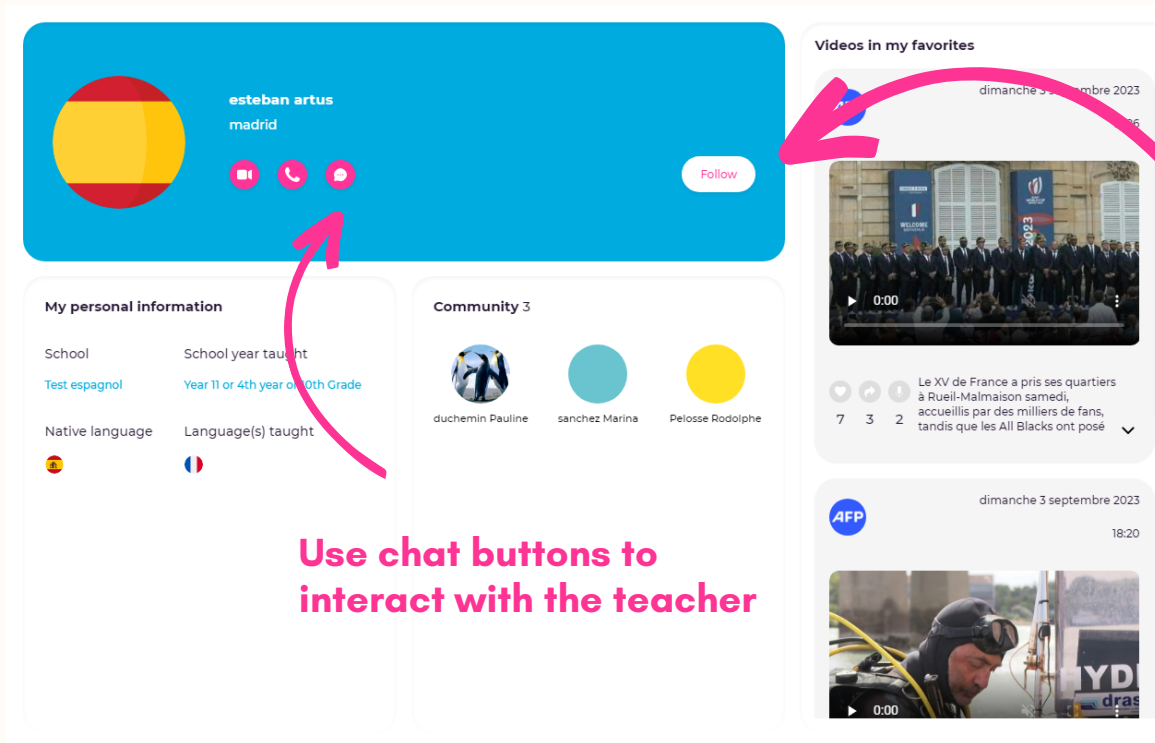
esteban artus
madrid

Follow

Videos in my favorites

dimanche 3 septembre 2023

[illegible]6

0:00

7 3 2

Le XV de France a pris ses quartiers à Rueil-Malmaison samedi, accueillis par des milliers de fans, tandis que les All Blacks ont posé

AFP

dimanche 3 septembre 2023

18:20

0:00

My personal information

School
Test espagnol

School year taught
Year 11 or 4th year or 10th Grade

Native language

Language(s) taught

Community 3

duchemin Pauline

sanchez Marina

Pelosse Rodolphe

Use chat buttons to interact with the teacher